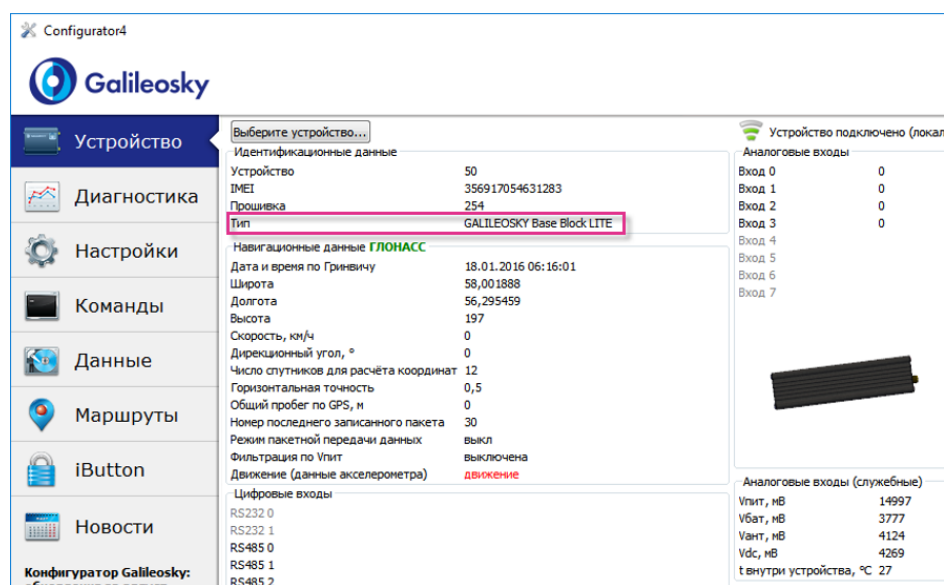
Configurator4

Galileosky

Устройство
Диагностика
Настройки
Команды
Данные
Маршруты
iButton
Новости

Конфигуратор Galileosky:
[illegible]

Выберите устройство...

Идентификационные данные

| | |
|---|---|
| Устройство | 50 |
| IMEI | 356917054631283 |
| Прошивка | 254 |
| Тип | GALILEOSKY Base Block LITE |

Навигационные данные ГЛОНАСС

| | |
|---|---|
| Дата и время по Гринвичу | 18.01.2016 06:16:01 |
| Широта | 58,001888 |
| Долгота | 56,295459 |
| Высота | 197 |
| Скорость, км/ч | 0 |
| Дирекционный угол, ° | 0 |
| Число спутников для расчёта координат | 12 |
| Горизонтальная точность | 0,5 |
| Общий пробег по GPS, м | 0 |
| Номер последнего записанного пакета | 30 |
| Режим пакетной передачи данных | выкл |
| Фильтрация по Vпит | выключена |
| Движение (данные акселерометра) | движение |

Цифровые входы

RS232 0
RS232 1
RS485 0
RS485 1
RS485 2

Устройство подключено (локал

Аналоговые входы

| | |
|---|---|
| Вход 0 | 0 |
| Вход 1 | 0 |
| Вход 2 | 0 |
| Вход 3 | 0 |
| Вход 4 | |
| Вход 5 | |
| Вход 6 | |
| Вход 7 | |

Аналоговые входы (служебные)

| | |
|---|---|
| Vпит, мВ | 14997 |
| Vbat, мВ | 3777 |
| Vант, мВ | 4124 |
| Vdc, мВ | 4269 |
| t внутри устройства, °C | 27 |